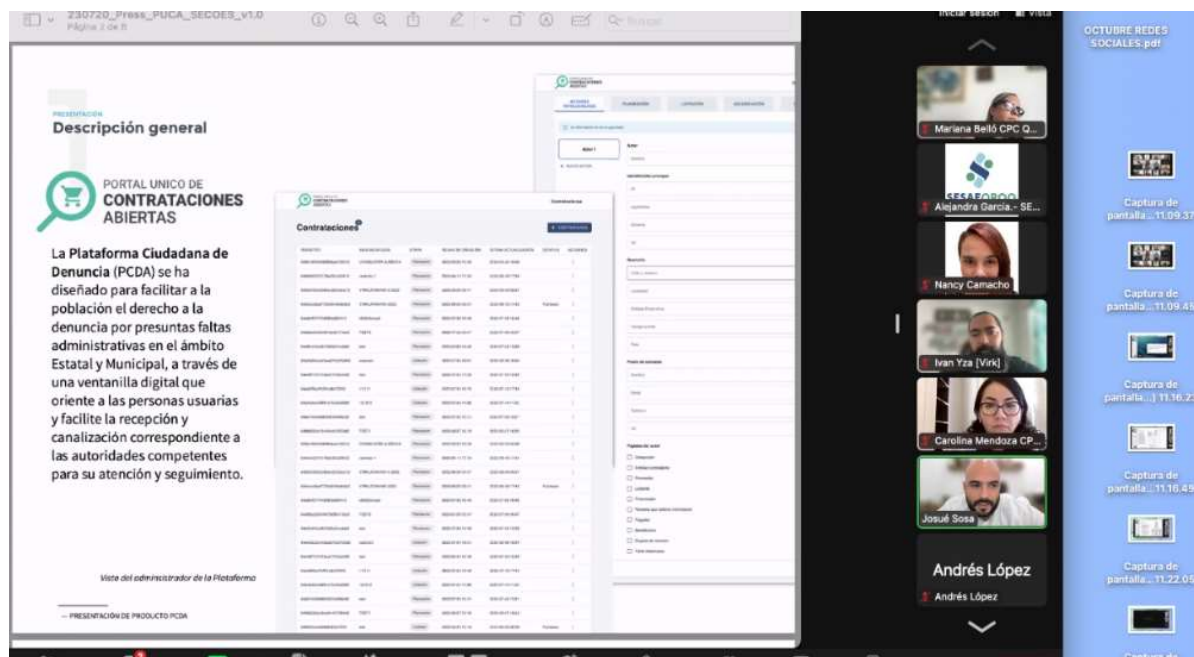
230720_Press_PUCA_SECOES_v1.0
Página 2 de 8

Iniciar sesión Vista

OCTUBRE REDES SOCIALES.pdf

PRESENTACIÓN
Descripción general

PORTAL UNICO DE
CONTRATACIONES
ABIERTAS

La Plataforma Ciudadana de Denuncia (PCDA) se ha diseñado para facilitar a la población el derecho a la denuncia por presuntas faltas administrativas en el ámbito Estatal y Municipal, a través de una ventanilla digital que oriente a las personas usuarias y facilite la recepción y canalización correspondiente a las autoridades competentes para su atención y seguimiento.

Contrataciones

Vista del administrador de la Plataforma

— PRESENTACIÓN DE PRODUCTO PCDA

Mariana Belló CPC Q...
SESAEQROO
Alejandra Garcia.- SE...
Nancy Camacho
Ivan Yza [Virk]
Carolina Mendoza CP...
Josué Sosa
Andrés López
Andrés López

Captura de pantalla... 11.09.37
Captura de pantalla... 11.09.45
Captura de pantalla...) 11.16.2
Captura de pantalla... 11.16.45
Captura de pantalla... 11.22.05